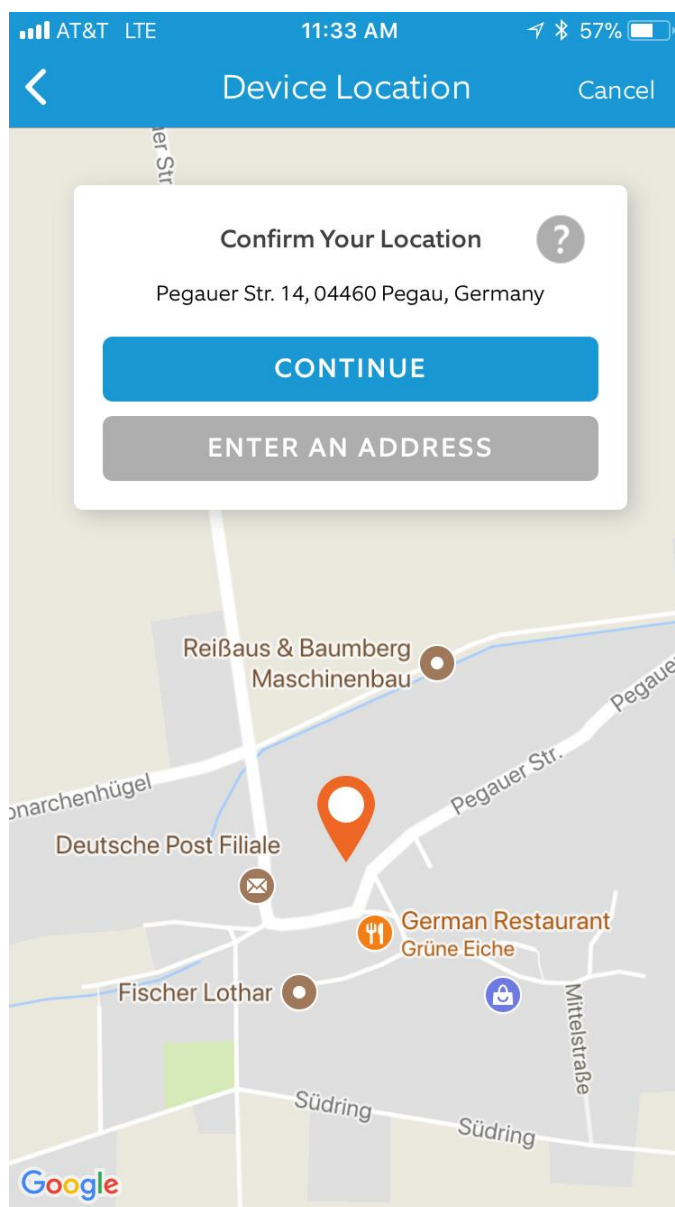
AT&T LTE 11:33 AM 57%

Device Location
Cancel

er Str

Confirm Your Location
?
Pegauer Str. 14, 04460 Pegau, Germany
CONTINUE
ENTER AN ADDRESS

Reißaus & Baumberg Maschinenbau
Pegaue
Pegauer Str.
narchenhügel
Deutsche Post Filiale
German Restaurant
Grüne Eiche
Fischer Lothar
Mittelstraße
Südring
Südring
Google